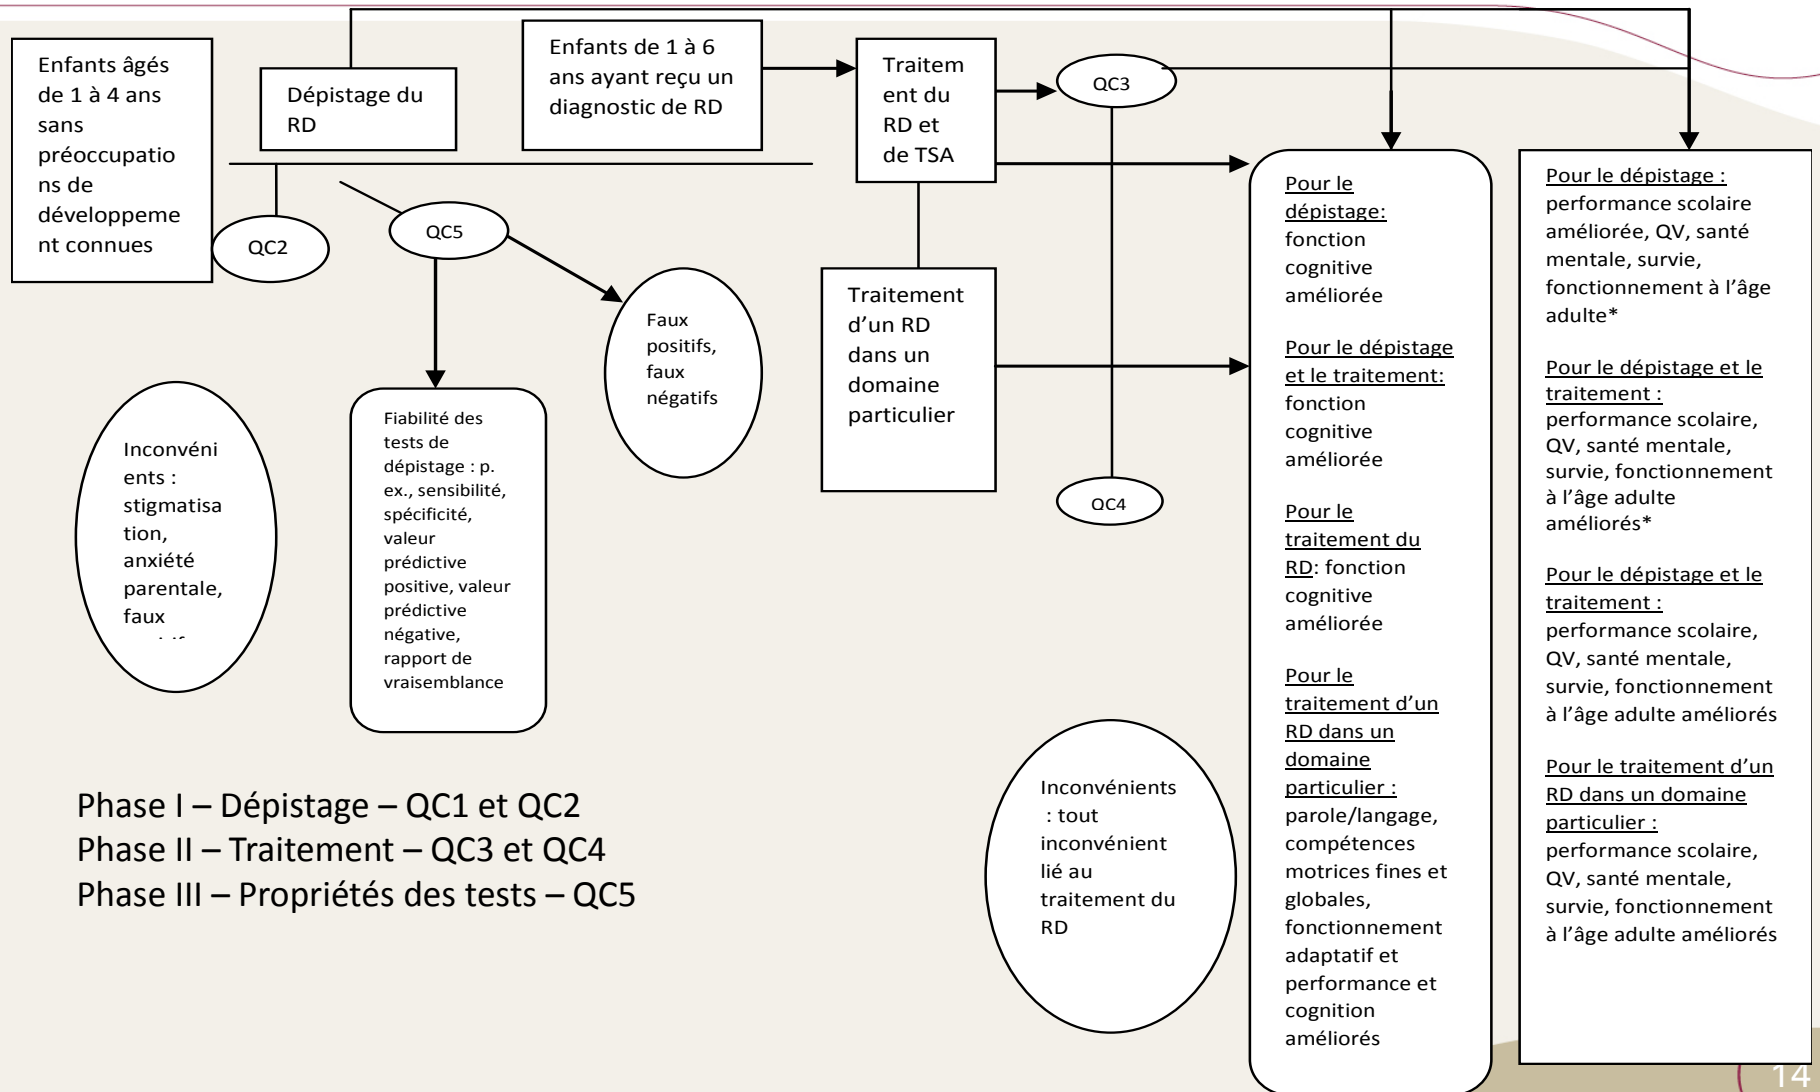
Enfants âgés de 1 à 4 ans sans préoccupations de développement connues

Dépistage du RD

Enfants de 1 à 6 ans ayant reçu un diagnostic de RD

Traitement du RD et de TSA

QC3

QC2

QC5

Faux positifs, faux négatifs

Traitement d'un RD dans un domaine particulier

QC4

Inconvénients : stigmatisation, anxiété parentale, faux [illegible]

Fiabilité des tests de dépistage : p. ex., sensibilité, spécificité, valeur prédictive positive, valeur prédictive négative, rapport de vraisemblance

Pour le dépistage: fonction cognitive améliorée

Pour le dépistage et le traitement: fonction cognitive améliorée

Pour le traitement du RD: fonction cognitive améliorée

Pour le traitement d'un RD dans un domaine particulier : parole/langage, compétences motrices fines et globales, fonctionnement adaptatif et performance et cognition améliorés

Pour le dépistage : performance scolaire améliorée, QV, santé mentale, survie, fonctionnement à l'âge adulte*

Pour le dépistage et le traitement : performance scolaire, QV, santé mentale, survie, fonctionnement à l'âge adulte améliorés*

Pour le dépistage et le traitement : performance scolaire, QV, santé mentale, survie, fonctionnement à l'âge adulte améliorés

Pour le traitement d'un RD dans un domaine particulier : performance scolaire, QV, santé mentale, survie, fonctionnement à l'âge adulte améliorés

Inconvénients : tout inconvénient lié au traitement du RD

Phase I – Dépistage – QC1 et QC2
Phase II – Traitement – QC3 et QC4
Phase III – Propriétés des tests – QC5

14